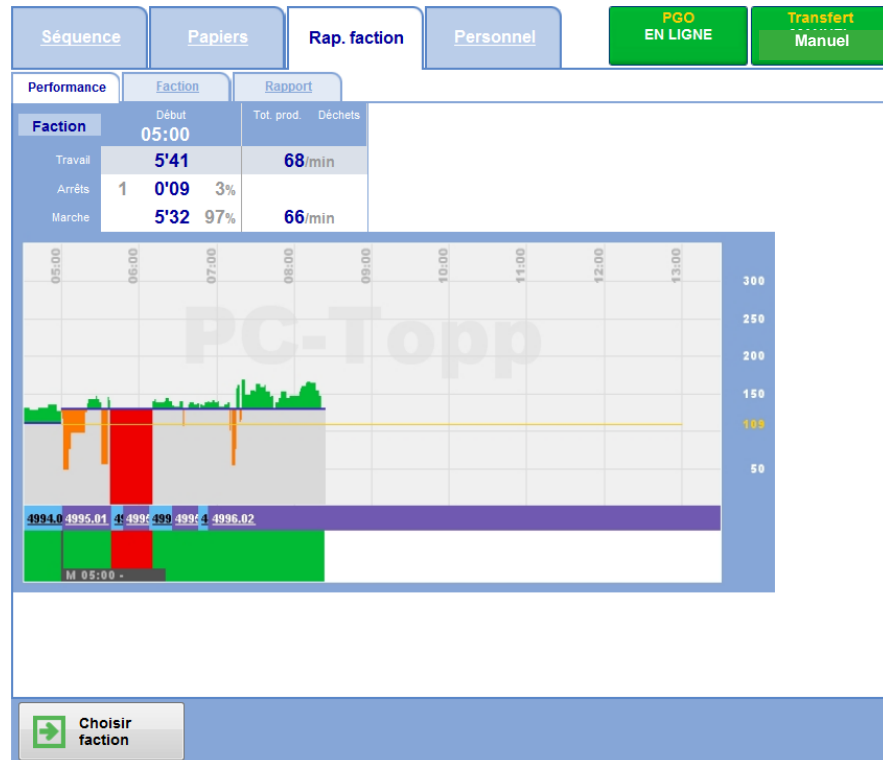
Séquence
Papiers
Rap. faction
Personnel
PGO
EN LIGNE
Transfert
Manuel

Performance
Faction
Rapport

| Faction | Début 05:00 | Tot. prod. | Déchets |
|---|---|---|---|
| Travail | 5'41 | 68/min | |
| Arrêts 1 | 0'09 3% | | |
| Marche | 5'32 97% | 66/min | |

05:00
06:00
07:00
08:00
09:00
10:00
11:00
12:00
13:00

PC-Topp

300
250
200
150
109
50

4994.0
4995.01
4
4995
499
499
4
4996.02
M 05:00 -

Choisir faction